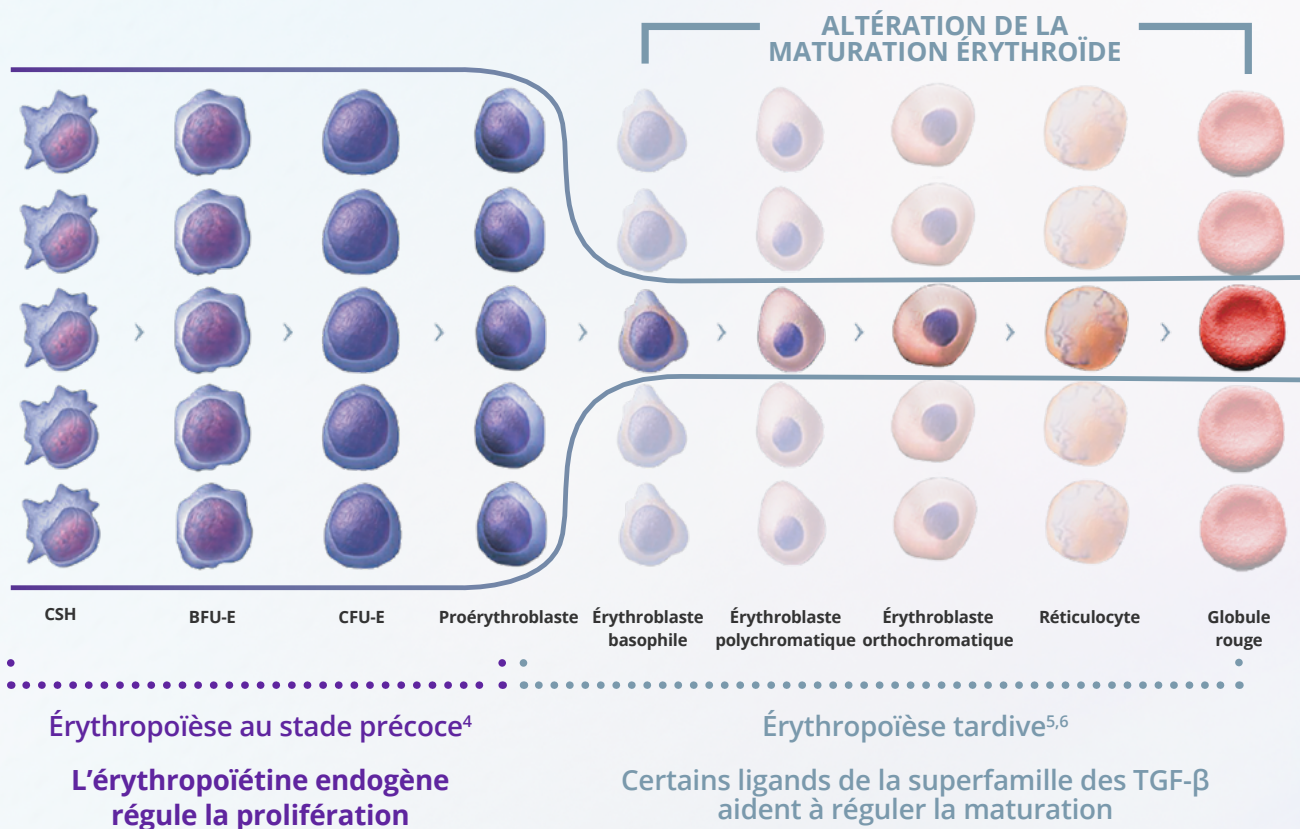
ALTÉRATION DE LA MATURATION ÉRYTHROÏDE

CSH

BFU-E

CFU-E

Proérythroblaste

Érythroblaste basophile

Érythroblaste polychromatique

Érythroblaste orthochromatique

Réticulocyte

Globule rouge

Érythropoïèse au stade précoce$^{4}$

L'érythropoïétine endogène régule la prolifération

Érythropoïèse tardive$^{5,6}$

Certains ligands de la superfamille des TGF-β aident à réguler la maturation